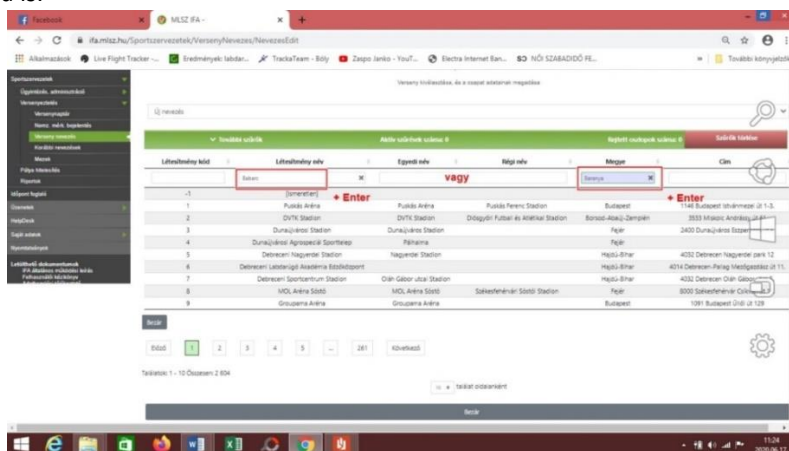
Facebook
MLSZ IFA -
ifa.mlsz.hu/Sportszervezetek/VersenyNevezes/NevezesEdit
Alkalmazások Live Flight Tracker - Eredmények: labdar... TrackaTeam - Böly Zaspo Janko - YouT... Electra Internet Ban... NŐI SZABADIDŐ FE... További könyvjelzők

Sportszervezetek
Ügyintézés, adminisztráció
Versenyeztetés
Versenynaptár
Nevez. márc. kezdemén
Verseny nevezés
Kiírási nevezések
Meccsek
Pálya kiírások
Riportok
Ifjúsági foglaló
Oszlatok
HelpDesk
Saját adatok
Kijelentkezés
Letölthető dokumentumok
IFA általános működési leírás
Felhasználói kézikönyv

Verseny kiválasztása, és a csapat adatainak megadása

Új nevezés

További szűrők
Aktív szűrők száma: 0
Rejtett csoportok száma: 0
Szűrők törlése

| Létesítmény kód | Létesítmény név | Egyedi név | Régi név | Megye | Cím |
|---|---|---|---|---|---|
| | Baran | | | Baranya | |
| -1 | [ismeretlen] | | | | |
| 1 | Puskás Aréna | Puskás Aréna | Puskás Ferenc Stadion | Budapest | 1146 Budapest Istvánmezei út 1-3. |
| 2 | DVTK Stadion | DVTK Stadion | Diósgyőri Futball és Atlétikai Stadion | Borsod-Abaúj-Zemplén | 3533 Miskolc Andrássy út |
| 3 | Dunaújvárosi Stadion | Dunaújváros Stadion | | Fejér | 2400 Dunaújváros Eszper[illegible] |
| 4 | Dunaújvárosi Agrospeciál Sportterep | Pálhalma | | Fejér | |
| 5 | Debreceni Nagyerdei Stadion | Nagyerdei Stadion | | Hajdú-Bihar | 4032 Debrecen Nagyerdei park 12 |
| 6 | Debreceni Labdarúgó Akadémia Edzőközpont | | | Hajdú-Bihar | 4014 Debrecen-Pallag Mezőgazdász út 11. |
| 7 | Debreceni Sportcentrum Stadion | Oláh Gábor utcai Stadion | | Hajdú-Bihar | 4032 Debrecen Oláh Gábor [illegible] |
| 8 | MOL Aréna Sóstó | MOL Aréna Sóstó | Székesfehérvári Sóstói Stadion | Fejér | 8000 Székesfehérvár Csík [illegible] |
| 9 | Groupama Aréna | Groupama Aréna | | Budapest | 1091 Budapest Üllői út 129 |

+ Enter
vagy
+ Enter

Bezár

Előző 1 2 3 4 5 ... 261 Következő

Találatok: 1 - 10 Összesen: 2 604

10 találat oldalanként

Bezár

11:24
2020.06.17.